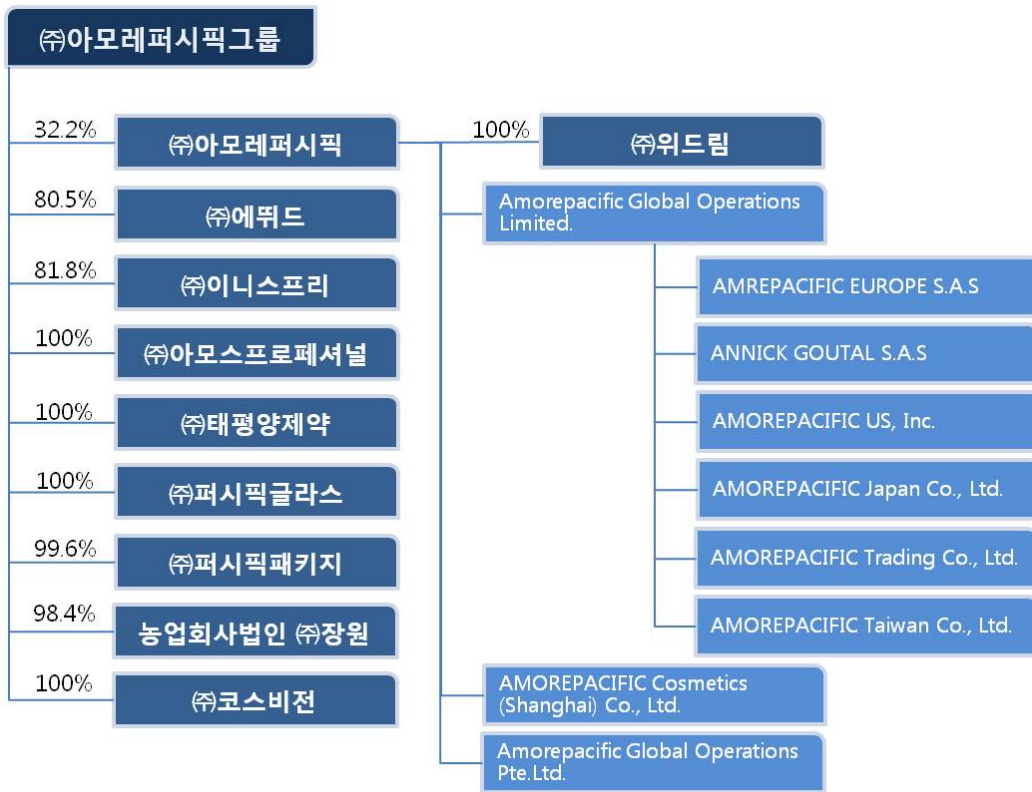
㈜아모레퍼시픽그룹

32.2%
㈜아모레퍼시픽

80.5%
㈜에뛰드

81.8%
㈜이니스프리

100%
㈜아모스프로페셔널

100%
㈜태평양제약

100%
㈜퍼시픽글라스

99.6%
㈜퍼시픽패키지

98.4%
농업회사법인 ㈜장원

100%
㈜코스비전

100%
㈜위드림

Amorepacific Global Operations Limited.

AMREPACIFIC EUROPE S.A.S

ANNICK GOUTAL S.A.S

AMOREPACIFIC US, Inc.

AMOREPACIFIC Japan Co., Ltd.

AMOREPACIFIC Trading Co., Ltd.

AMOREPACIFIC Taiwan Co., Ltd.

AMOREPACIFIC Cosmetics (Shanghai) Co., Ltd.

Amorepacific Global Operations Pte.Ltd.